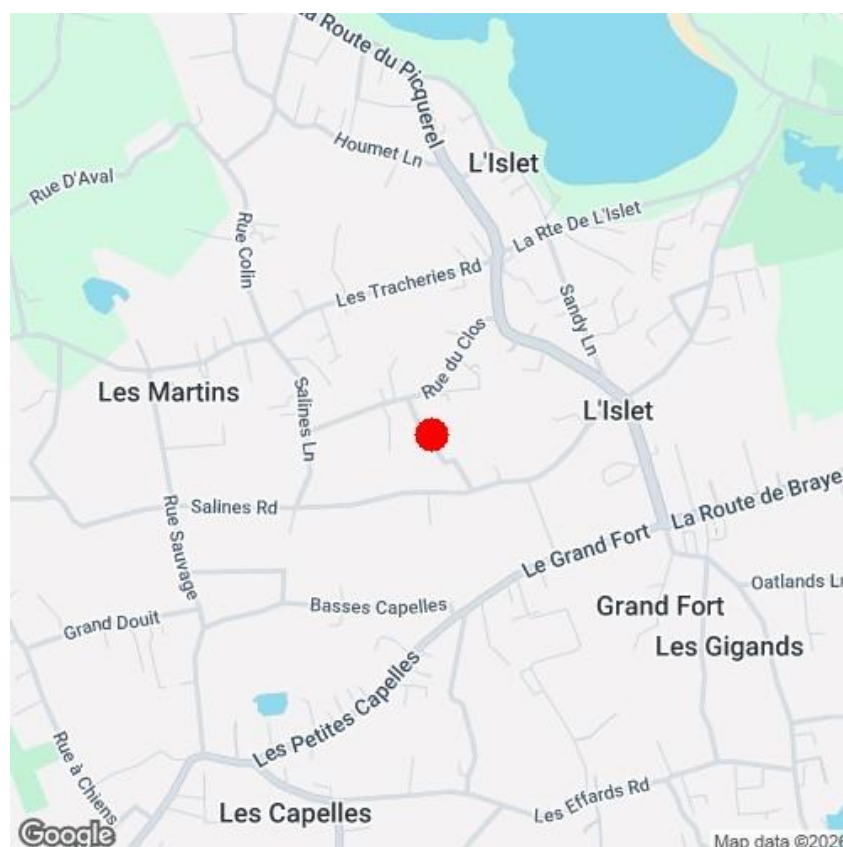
La Route du Picquerel
Houmet Ln
L'Islet
Rue D'Aval
La Rte De L'Islet
Rue Colin
Les Tracheries Rd
Sandy Ln
Rue du Clos
Les Martins
L'Islet
Salines Ln
Salines Rd
La Route de Braye
Rue Sauvage
Le Grand Fort
Oatlands Ln
Grand Douit
Basses Capelles
Grand Fort
Les Gigands
Les Petites Capelles
Rue à Chiens
Les Effards Rd
Les Capelles
Google
Map data ©202